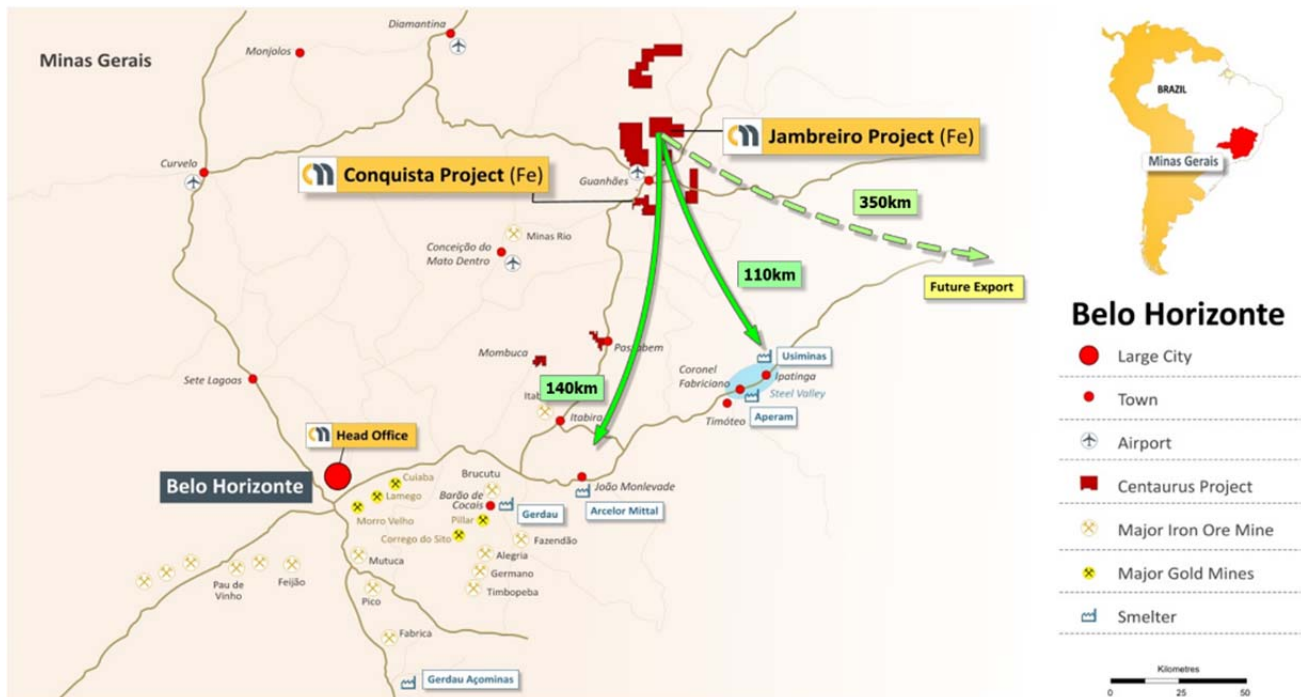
Minas Gerais

Diamantina

Monjolos

Curvelo

Jambreiro Project (Fe)

Conquista Project (Fe)

Guanhães

350km

Minas Rio

Conceição do Mato Dentro

110km

Future Export

Mombuca

Passabem

Usiminas

Coronel Fabriciana

Ipatinga

Sete Lagoas

140km

Steel Valley

Itabira

Timóteo

Aperam

Head Office

Belo Horizonte

Cuiaba

Lamego

Brucutu

João Monlevade

Barão de Cocais

Morro Velho

Gerdau

Arcelor Mittal

Pillar

Corrego do Sito

Fazendão

Mutuca

Alegria

Germano

Pau de Vinho

Feijão

Timbopeba

Pico

Fabrica

Gerdau Açominas

BRAZIL

Minas Gerais

Belo Horizonte

Large City

Town

Airport

Centaurus Project

Major Iron Ore Mine

Major Gold Mines

Smelter

Kilometres

0 25 50